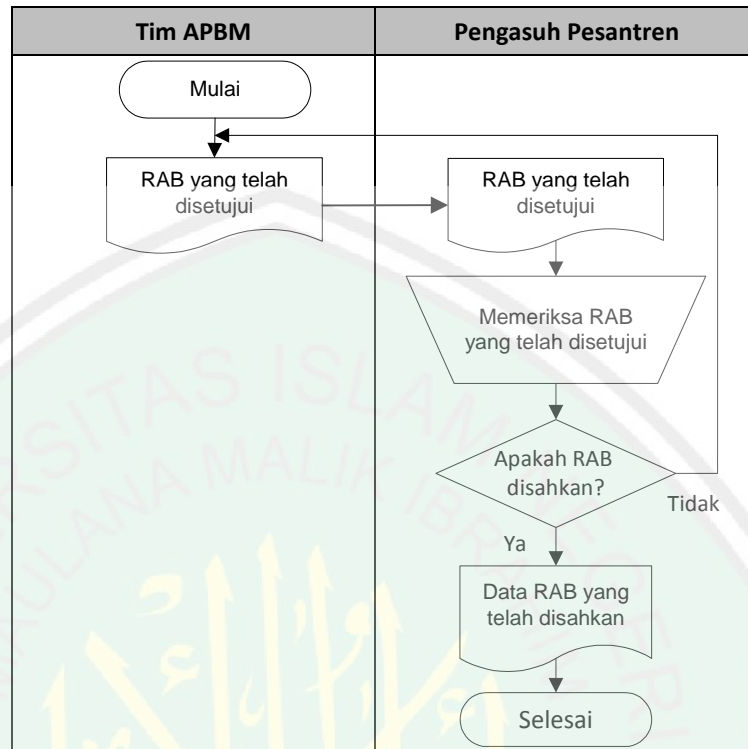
| Tim APBM | Pengasuh Pesantren |
|---|---|

Mulai

RAB yang telah disetujui

RAB yang telah disetujui

Memeriksa RAB yang telah disetujui

Apakah RAB disahkan?

Tidak

Ya

Data RAB yang telah disahkan

Selesai